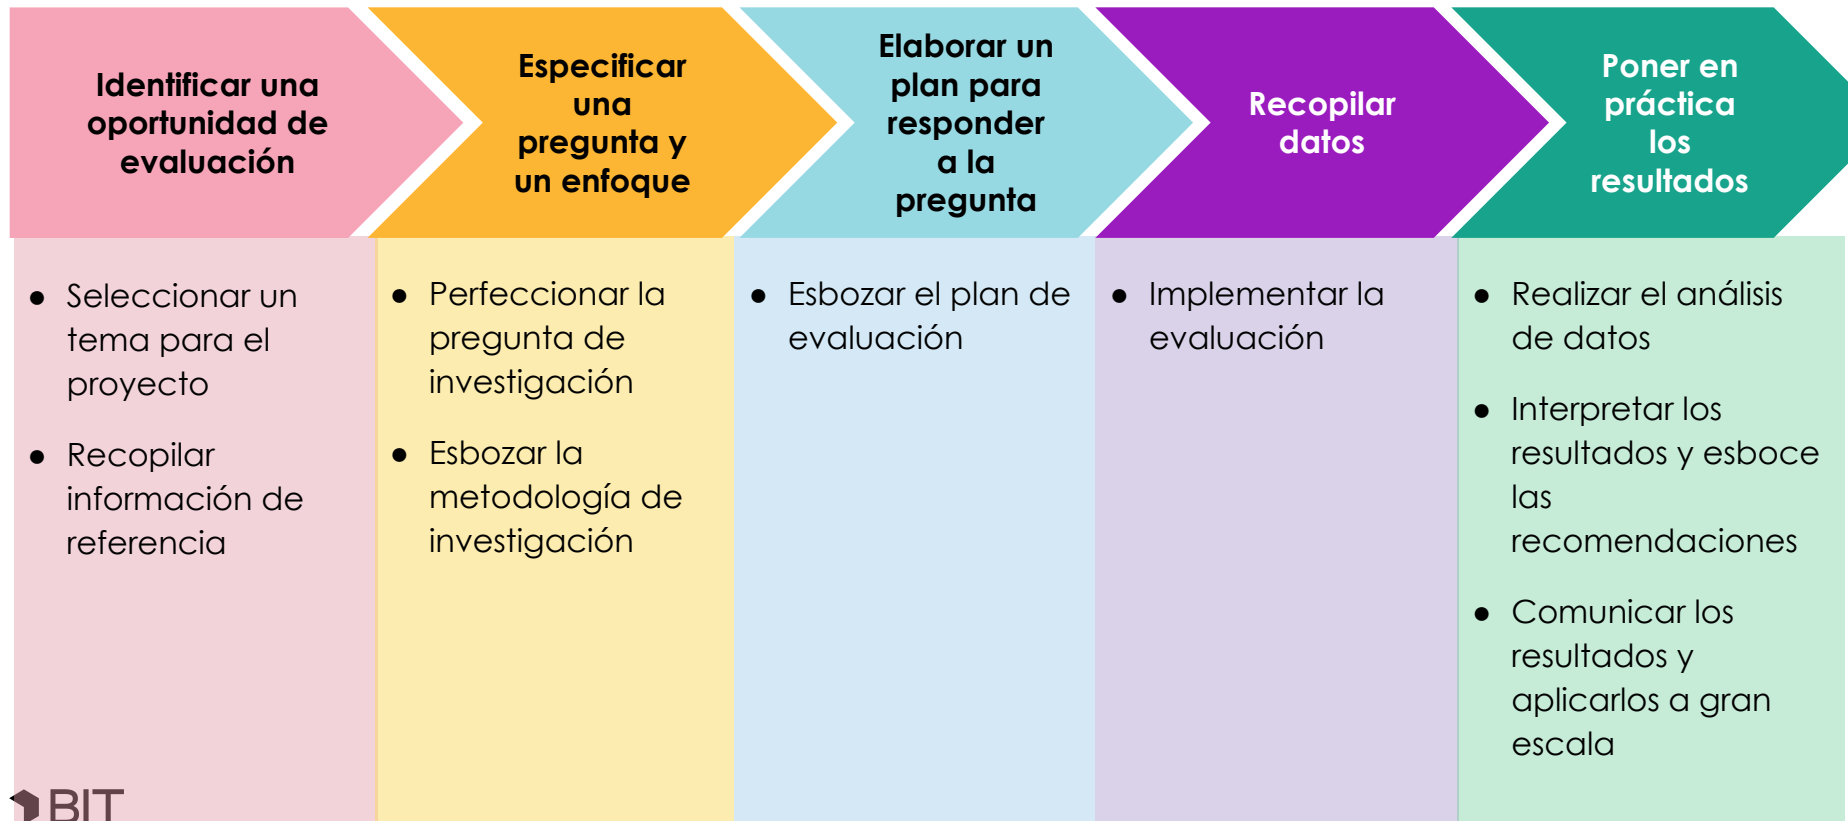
Identificar una oportunidad de evaluación

- Seleccionar un tema para el proyecto
- Recopilar información de referencia

Especificar una pregunta y un enfoque

- Perfeccionar la pregunta de investigación
- Esbozar la metodología de investigación

Elaborar un plan para responder a la pregunta

- Esbozar el plan de evaluación

Recopilar datos

- Implementar la evaluación

Poner en práctica los resultados

- Realizar el análisis de datos
- Interpretar los resultados y esboce las recomendaciones
- Comunicar los resultados y aplicarlos a gran escala

BIT